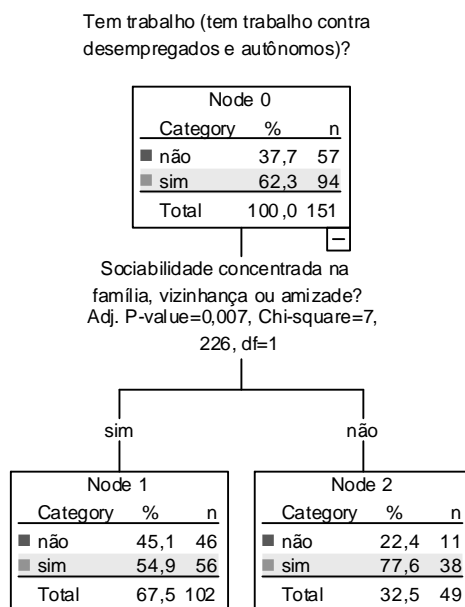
Tem trabalho (tem trabalho contra desempregados e autônomos)?

Node 0

| Category | % | n |
|---|---|---|
| não | 37,7 | 57 |
| sim | 62,3 | 94 |
| Total | 100,0 | 151 |

–

Sociabilidade concentrada na família, vizinhança ou amizade? Adj. P-value=0,007, Chi-square=7, 226, df=1

sim

não

Node 1

| Category | % | n |
|---|---|---|
| não | 45,1 | 46 |
| sim | 54,9 | 56 |
| Total | 67,5 | 102 |

Node 2

| Category | % | n |
|---|---|---|
| não | 22,4 | 11 |
| sim | 77,6 | 38 |
| Total | 32,5 | 49 |